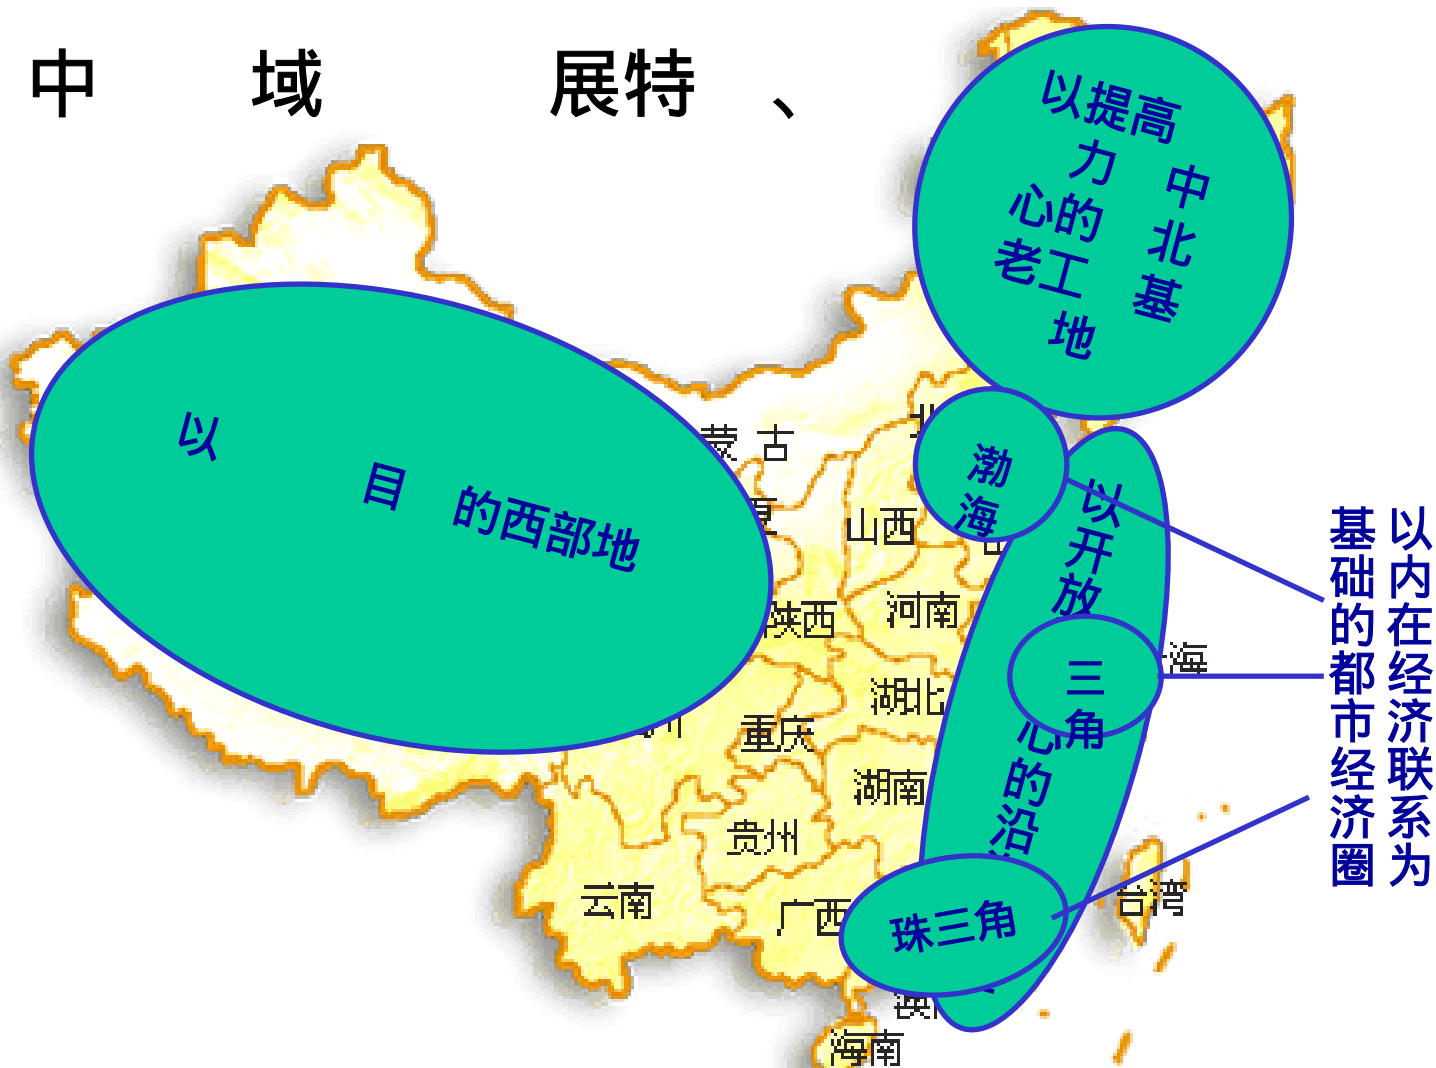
中 域 展特 、

以提高 力 中 心的 北 老工 基 地

以 目 的西部地

渤海

以开放 心的沿

三角

珠三角

以内在经济联系为基础的都市经济圈

蒙 古

山西

陕西

河南

海

湖北

重庆

湖南

贵州

云南

广西

台湾

海南